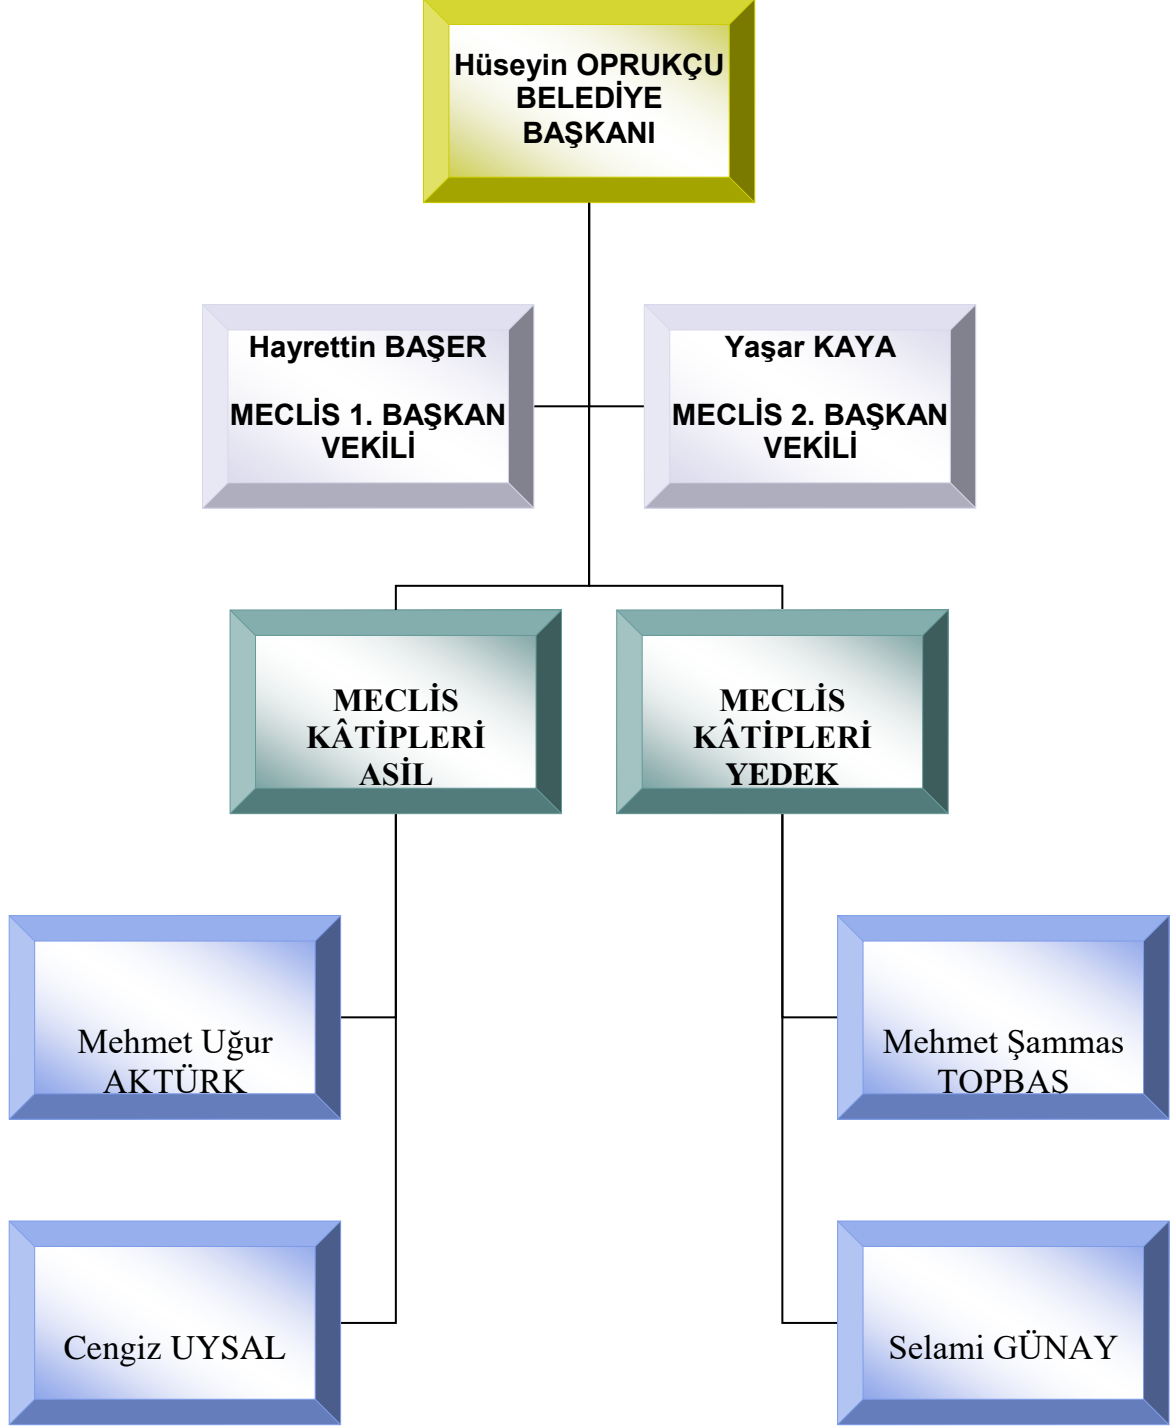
Hüseyin OPRUKÇU
BELEDİYE
BAŞKANI

Hayrettin BAŞER

MECLİS 1. BAŞKAN VEKİLİ

Yaşar KAYA

MECLİS 2. BAŞKAN VEKİLİ

MECLİS KÂTİPLERİ ASİL

MECLİS KÂTİPLERİ YEDEK

Mehmet Uğur AKTÜRK

Cengiz UYSAL

Mehmet Şammas TOPBAS

Selami GÜNAY